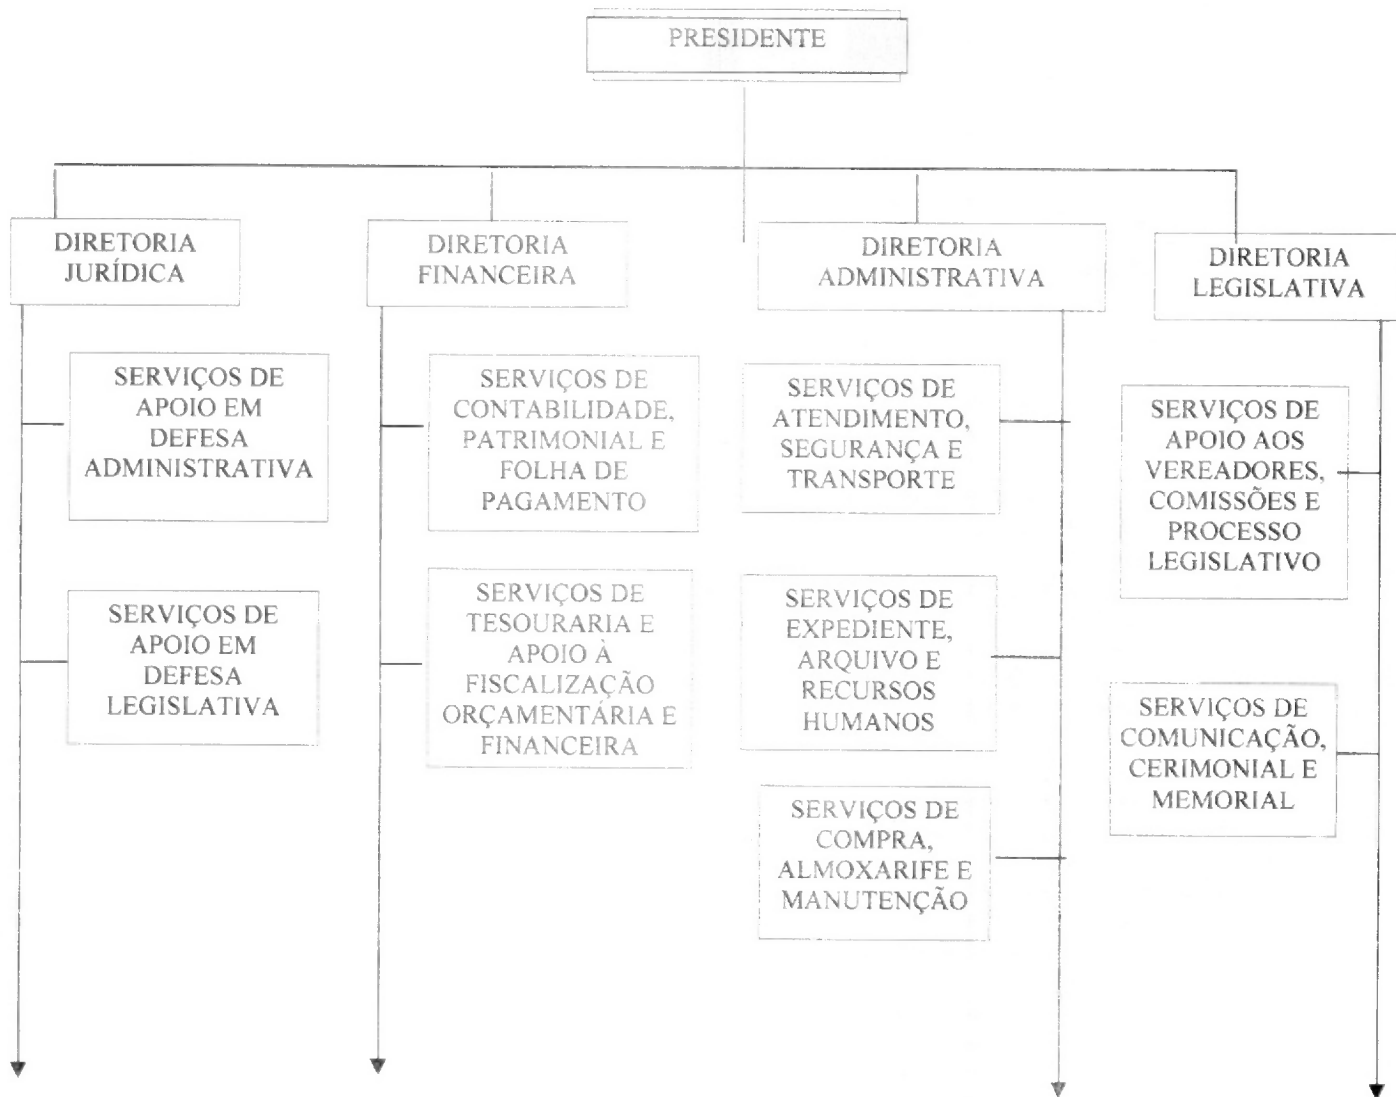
PRESIDENTE

DIRETORIA JURÍDICA

DIRETORIA FINANCEIRA

DIRETORIA ADMINISTRATIVA

DIRETORIA LEGISLATIVA

SERVIÇOS DE APOIO EM DEFESA ADMINISTRATIVA

SERVIÇOS DE APOIO EM DEFESA LEGISLATIVA

SERVIÇOS DE CONTABILIDADE, PATRIMONIAL E FOLHA DE PAGAMENTO

SERVIÇOS DE TESOURARIA E APOIO À FISCALIZAÇÃO ORÇAMENTÁRIA E FINANCEIRA

SERVIÇOS DE ATENDIMENTO, SEGURANÇA E TRANSPORTE

SERVIÇOS DE EXPEDIENTE, ARQUIVO E RECURSOS HUMANOS

SERVIÇOS DE COMPRA, ALMOXARIFE E MANUTENÇÃO

SERVIÇOS DE APOIO AOS VEREADORES, COMISSÕES E PROCESSO LEGISLATIVO

SERVIÇOS DE COMUNICAÇÃO, CERIMONIAL E MEMORIAL